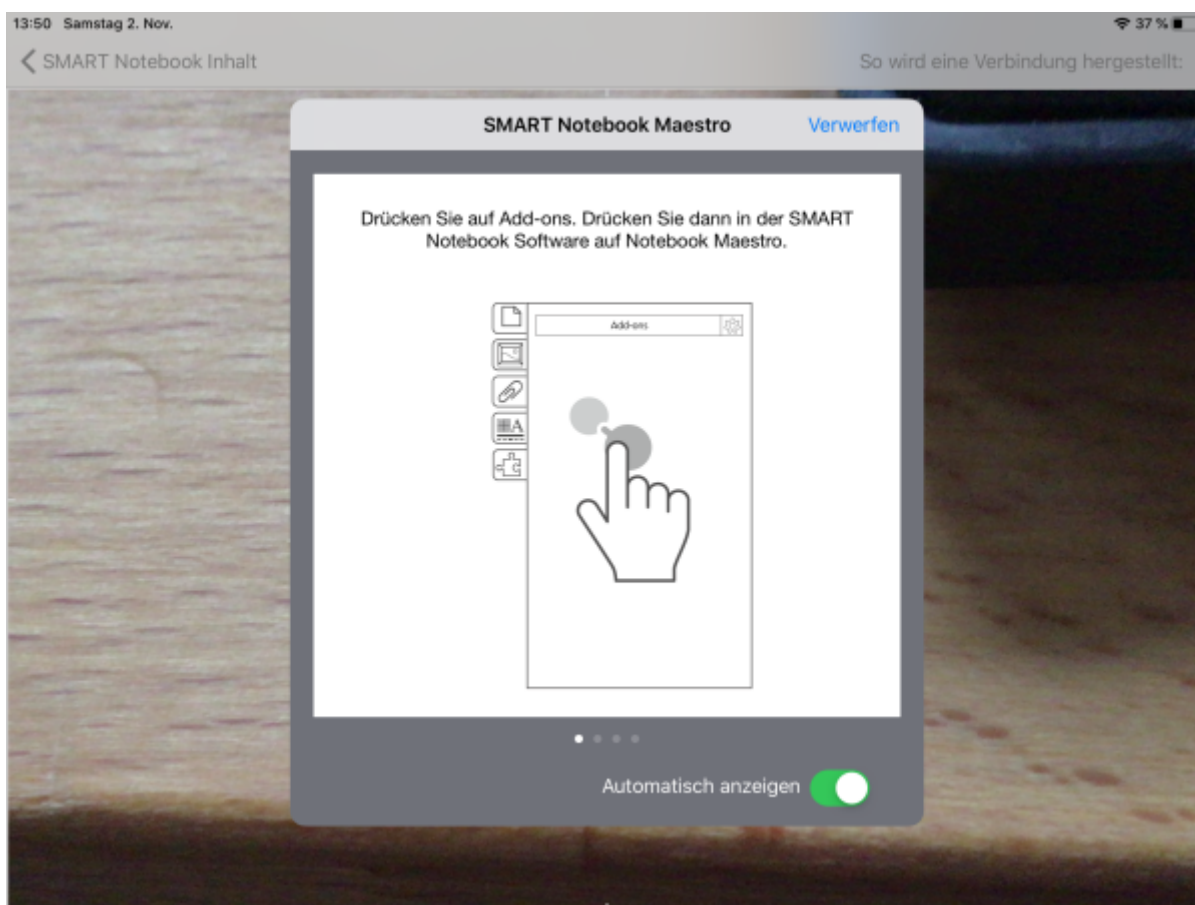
13:50 Samstag 2. Nov.

37 %

SMART Notebook Inhalt

So wird eine Verbindung hergestellt:

SMART Notebook Maestro

Verwerfen

Drücken Sie auf Add-ons. Drücken Sie dann in der SMART Notebook Software auf Notebook Maestro.

Add-ons

Automatisch anzeigen